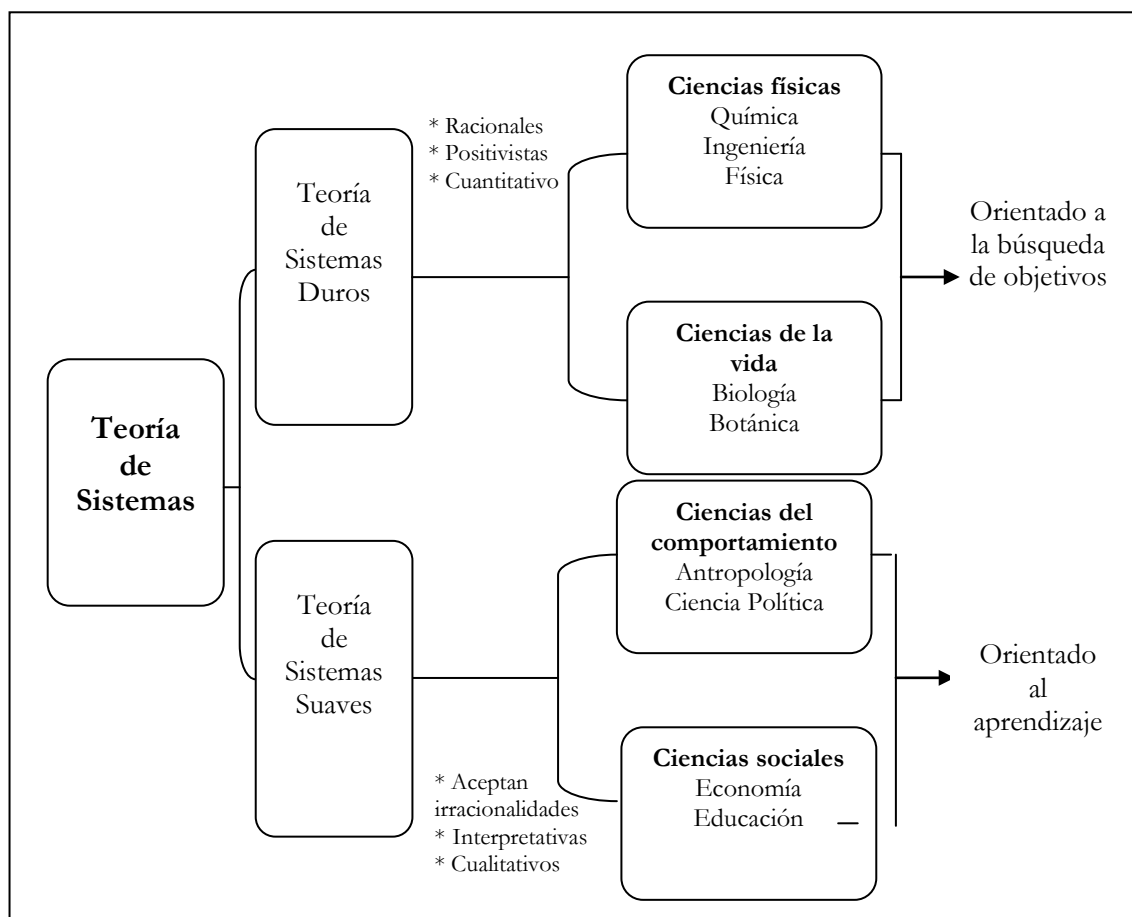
Teoría de Sistemas

Teoría de Sistemas Duros

* Racionales
* Positivistas
* Cuantitativo

Ciencias físicas
Química
Ingeniería
Física

Ciencias de la vida
Biología
Botánica

Orientado a la búsqueda de objetivos

Teoría de Sistemas Suaves

* Aceptan irracionalidades
* Interpretativas
* Cualitativos

Ciencias del comportamiento
Antropología
Ciencia Política

Ciencias sociales
Economía
Educación

Orientado al aprendizaje